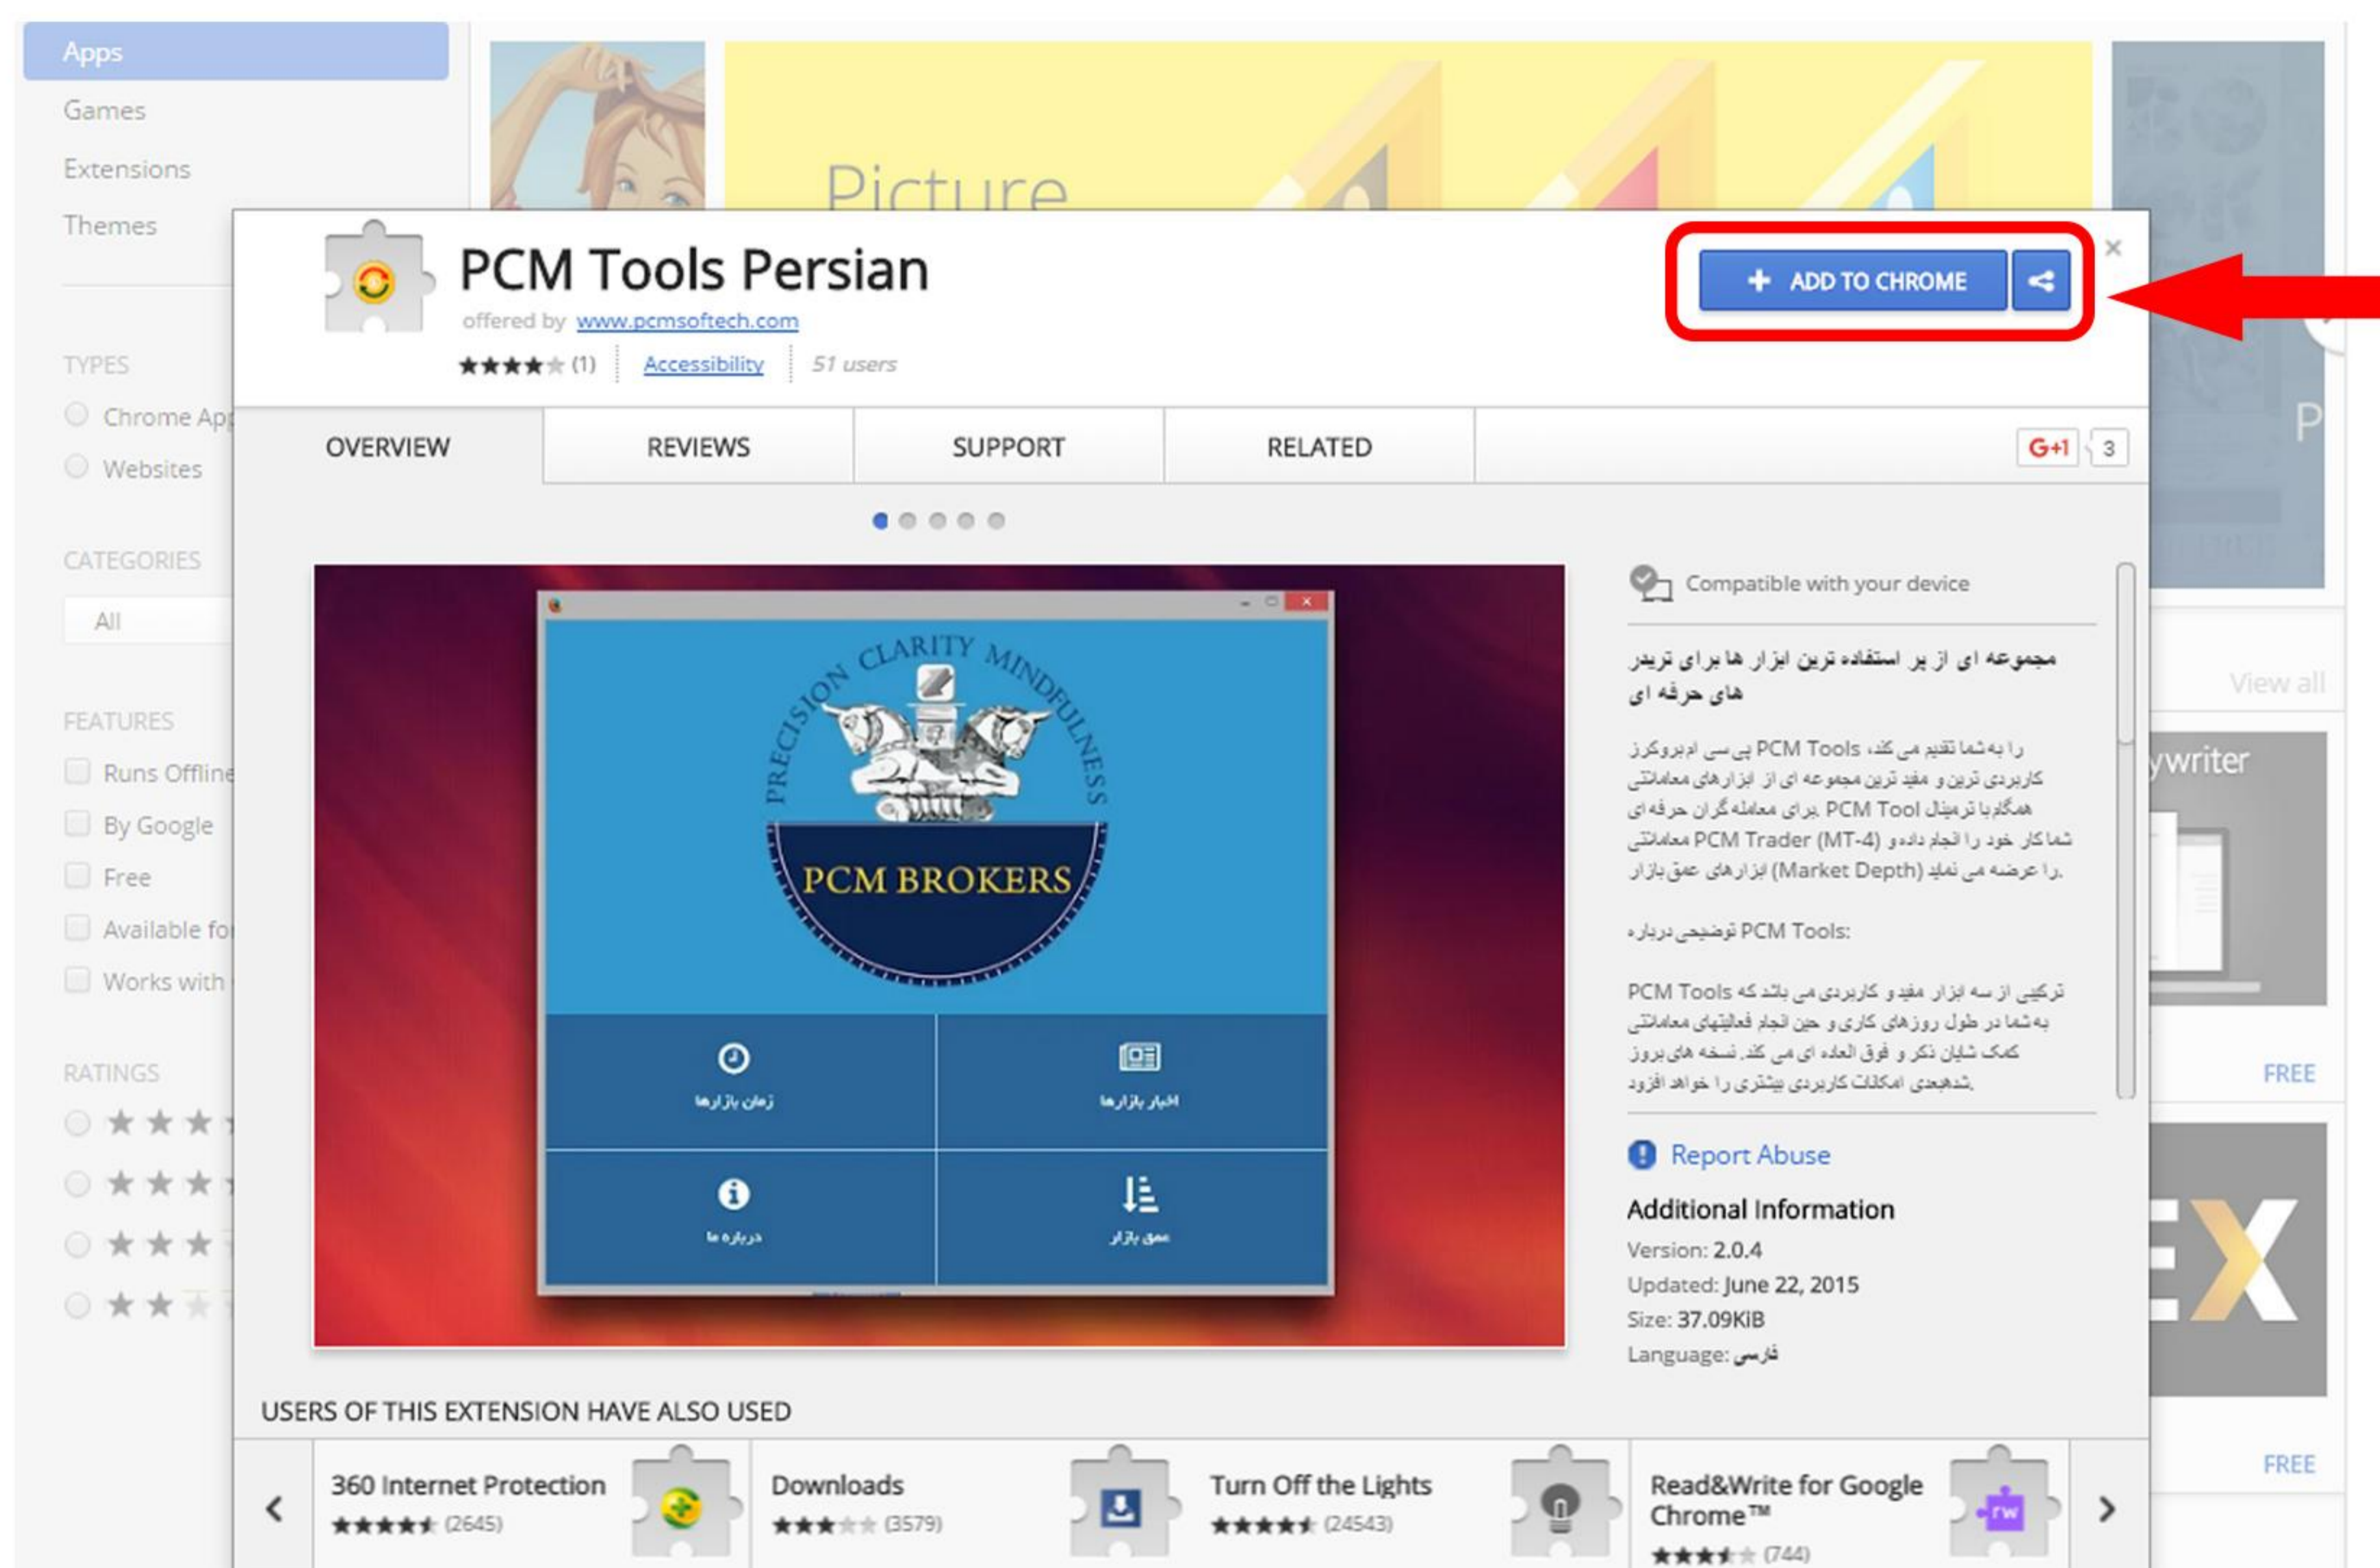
Apps
Games
Extensions
Themes

TYPES
Chrome Ap
Websites

CATEGORIES
All

FEATURES
Runs Offline
By Google
Free
Available fo
Works with

RATINGS

Picture

PCM Tools Persian
offered by www.pcmsoftech.com
★★★★★ (1) | Accessibility | 51 users

+ ADD TO CHROME

OVERVIEW | REVIEWS | SUPPORT | RELATED | G+1 3

CLARITY MINDFULNESS PRECISION
PCM BROKERS
زمان بازارها
اخبار بازارها
درباره ما
عمق بازار

Compatible with your device

مجموعه ای از پر استفاده ترین ابزار ها برای تریدر های حرفه ای

را به شما تقدیم می کند، PCM Tools پی سی ام بروکرز کاربردی ترین و مفید ترین مجموعه ای از ابزارهای معاملاتی همگام با ترمینال PCM Tool برای معامله گران حرفه ای شما کار خود را انجام داده و PCM Trader (MT-4) معاملاتی را عرضه می نماید (Market Depth) ابزارهای عمق بازار.

توضیحی درباره PCM Tools:

PCM Tools ترکیبی از سه ابزار مفید و کاربردی می باشد که به شما در طول روزهای کاری و حین انجام فعالیتهای معاملاتی کمک شایان ذکر و فوق العاده ای می کند. نسخه های بروز شده‌بعدی امکانات کاربردی بیشتری را خواهد افزود.

Report Abuse
Additional Information
Version: 2.0.4
Updated: June 22, 2015
Size: 37.09KiB
Language: فارسی

View all
ywriter
FREE
FREE

USERS OF THIS EXTENSION HAVE ALSO USED
360 Internet Protection ★★★★★ (2645)
Downloads ★★★★★ (3579)
Turn Off the Lights ★★★★★ (24543)
Read&Write for Google Chrome™ ★★★★★ (744)